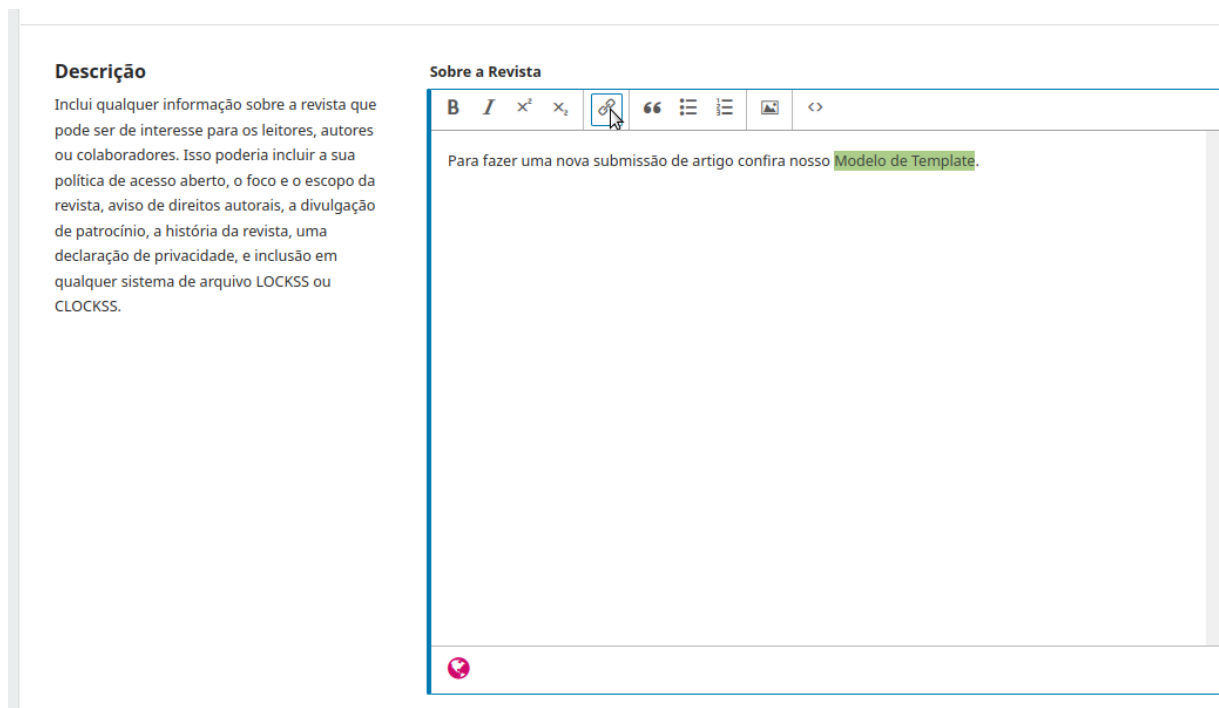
Descrição

Inclui qualquer informação sobre a revista que pode ser de interesse para os leitores, autores ou colaboradores. Isso poderia incluir a sua política de acesso aberto, o foco e o escopo da revista, aviso de direitos autorais, a divulgação de patrocínio, a história da revista, uma declaração de privacidade, e inclusão em qualquer sistema de arquivo LOCKSS ou CLOCKSS.

Sobre a Revista

B I $x^2$ $x_2$

Para fazer uma nova submissão de artigo confira nosso Modelo de Template.